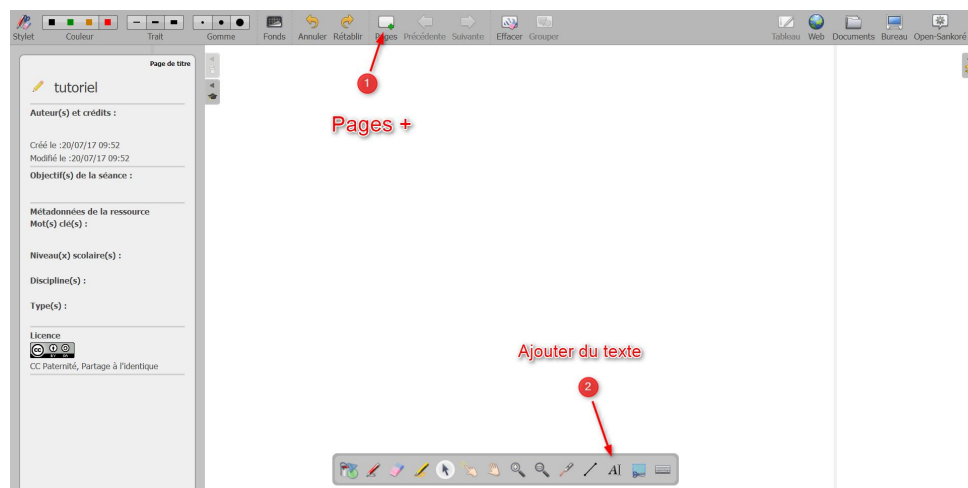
Stylet Couleur Trait Gomme Fonds Annuler Rétablir Pages Précédente Suivante Effacer Grouper Tableau Web Documents Bureau Open-Sankoré

Page de titre

tutoriel

Auteur(s) et crédits :

Créé le :20/07/17 09:52
Modifié le :20/07/17 09:52

Objectif(s) de la séance :

Métadonnées de la ressource
Mot(s) clé(s) :

Niveau(x) scolaire(s) :

Discipline(s) :

Type(s) :

Licence

CC Paternité, Partage à l'identique

1

Pages +

Ajouter du texte

2